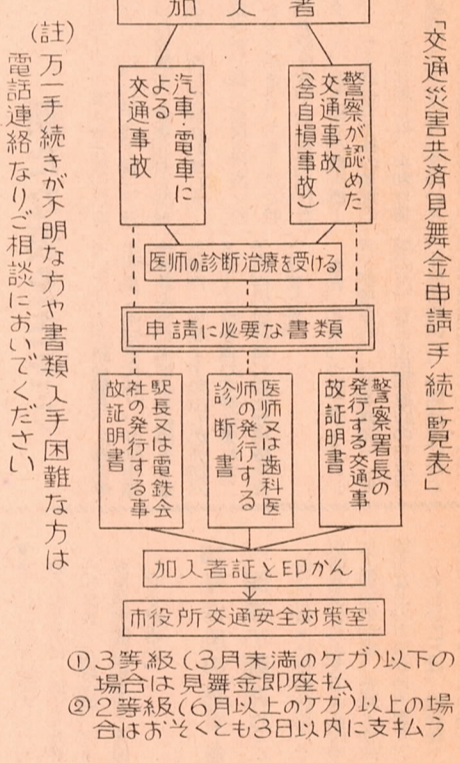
「交通災害共済見舞金申請手続一覧表」

加入者

警察が認めた交通事故（含自損事故）

汽車・電車による交通事故

医師の診断治療を受ける

申請に必要な書類

警察署長の発行する交通事故証明書

医師又は歯科医師の発行する診断書

駅長又は電鉄会社の発行する事故証明書

加入者証と印かん

市役所交通安全対策室

①3等級（3月未満のケガ）以下の場合は見舞金即座払
②2等級（6月以上のケガ）以上の場合はおそくとも3日以内に支払う

（註）万一手続きが不明な方や書類入手困難な方は電話連絡なりご相談においでください